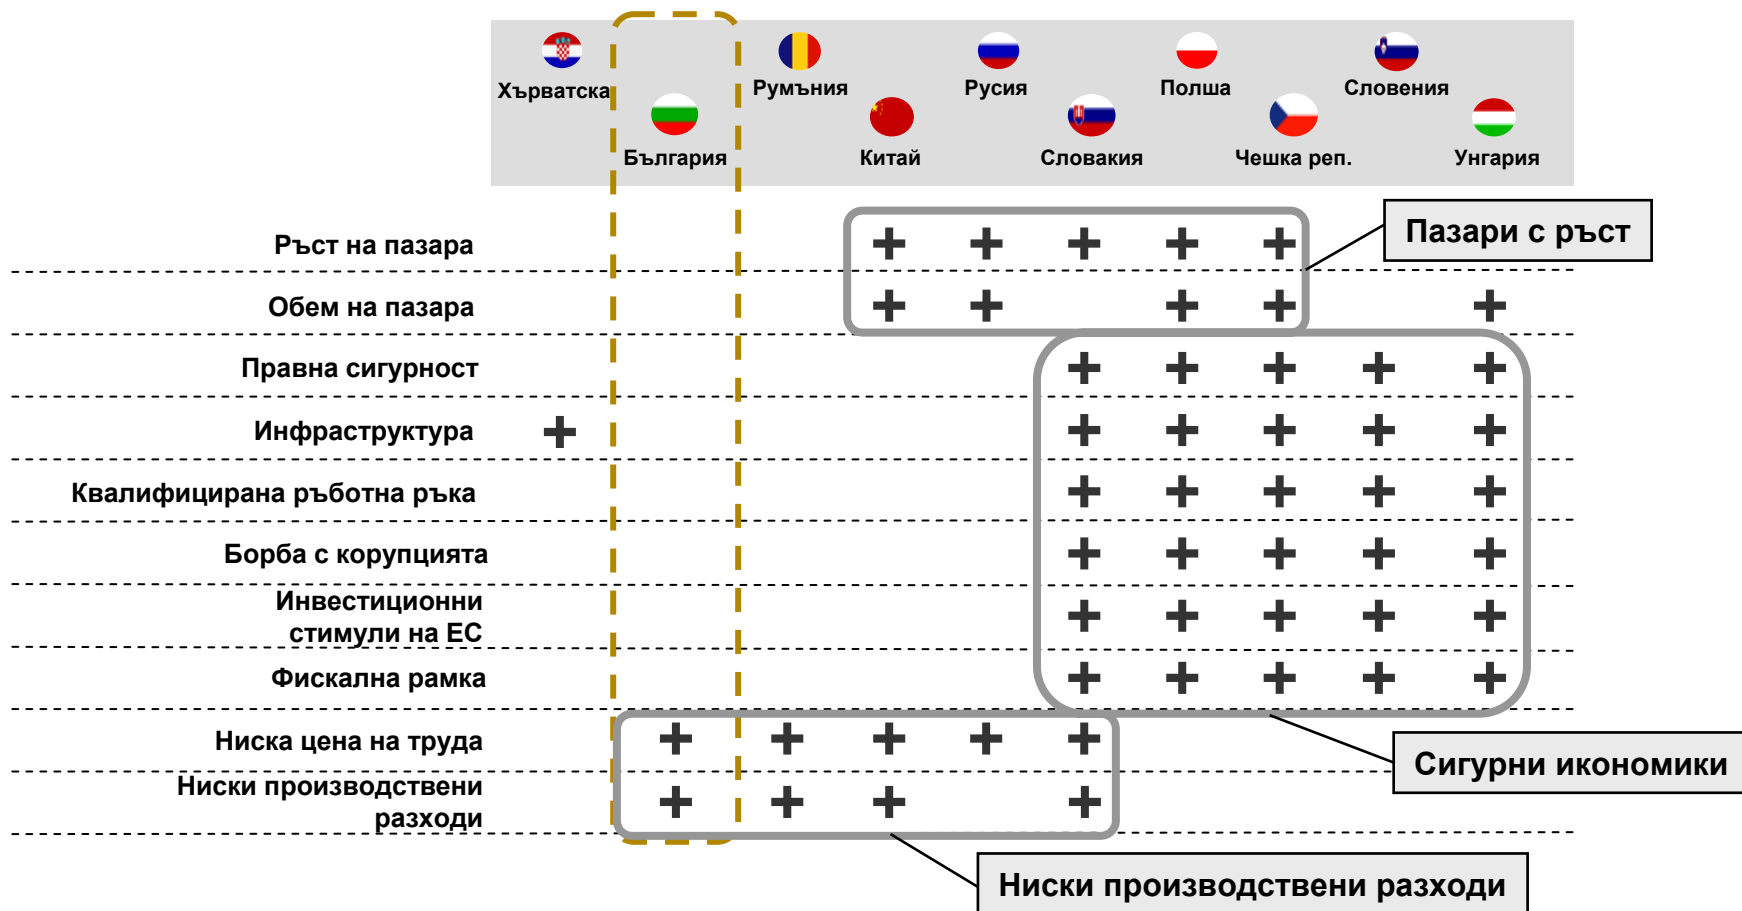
Хърватска България Румъния Китай Русия Словакия Полша Чешка реп. Словения Унгария

| | Хърватска | България | Румъния | Китай | Русия | Словакия | Полша | Чешка реп. | Словения | Унгария |
|---|---|---|---|---|---|---|---|---|---|---|
| Ръст на пазара | | | | + | + | + | + | + | | |
| Обем на пазара | | | | + | + | | + | + | | + |
| Правна сигурност | | | | | | + | + | + | + | + |
| Инфраструктура | + | | | | | + | + | + | + | + |
| Квалифицирана ръботна ръка | | | | | | + | + | + | + | + |
| Борба с корупцията | | | | | | + | + | + | + | + |
| Инвестиционни стимули на ЕС | | | | | | + | + | + | + | + |
| Фискална рамка | | | | | | + | + | + | + | + |
| Ниска цена на труда | | + | + | + | + | + | | | | |
| Ниски производствени разходи | | + | + | + | | + | | | | |

Пазари с ръст

Сигурни икономики

Ниски производствени разходи